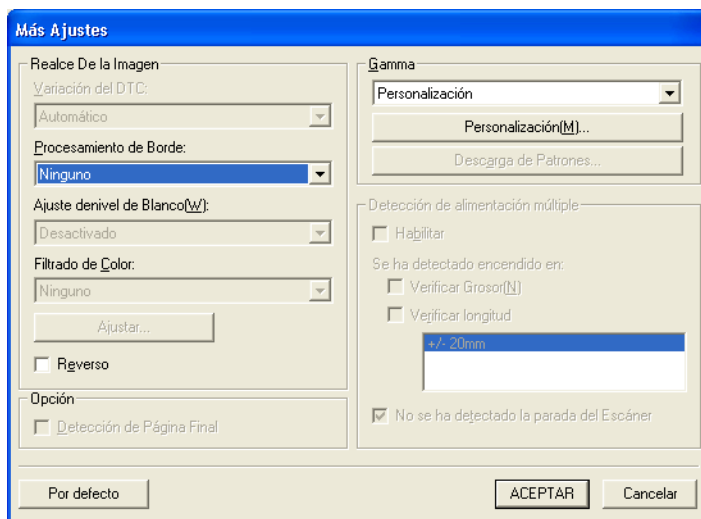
Más Ajustes

Realce De la Imagen

Variación del DTC:

Automático

Procesamiento de Borde:

Ninguno

Ajuste denivel de Blanco(W):

Desactivado

Filtrado de Color:

Ninguno

Ajustar...

Reverso

Opción

Detección de Página Final

Gamma

Personalización

Personalización(M)...

Descarga de Patrones...

Detección de alimentación múltiple

Habilitar

Se ha detectado encendido en:

Verificar Grosor(N)

Verificar longitud

+/- 20mm

No se ha detectado la parada del Escáner

Por defecto

ACEPTAR

Cancelar